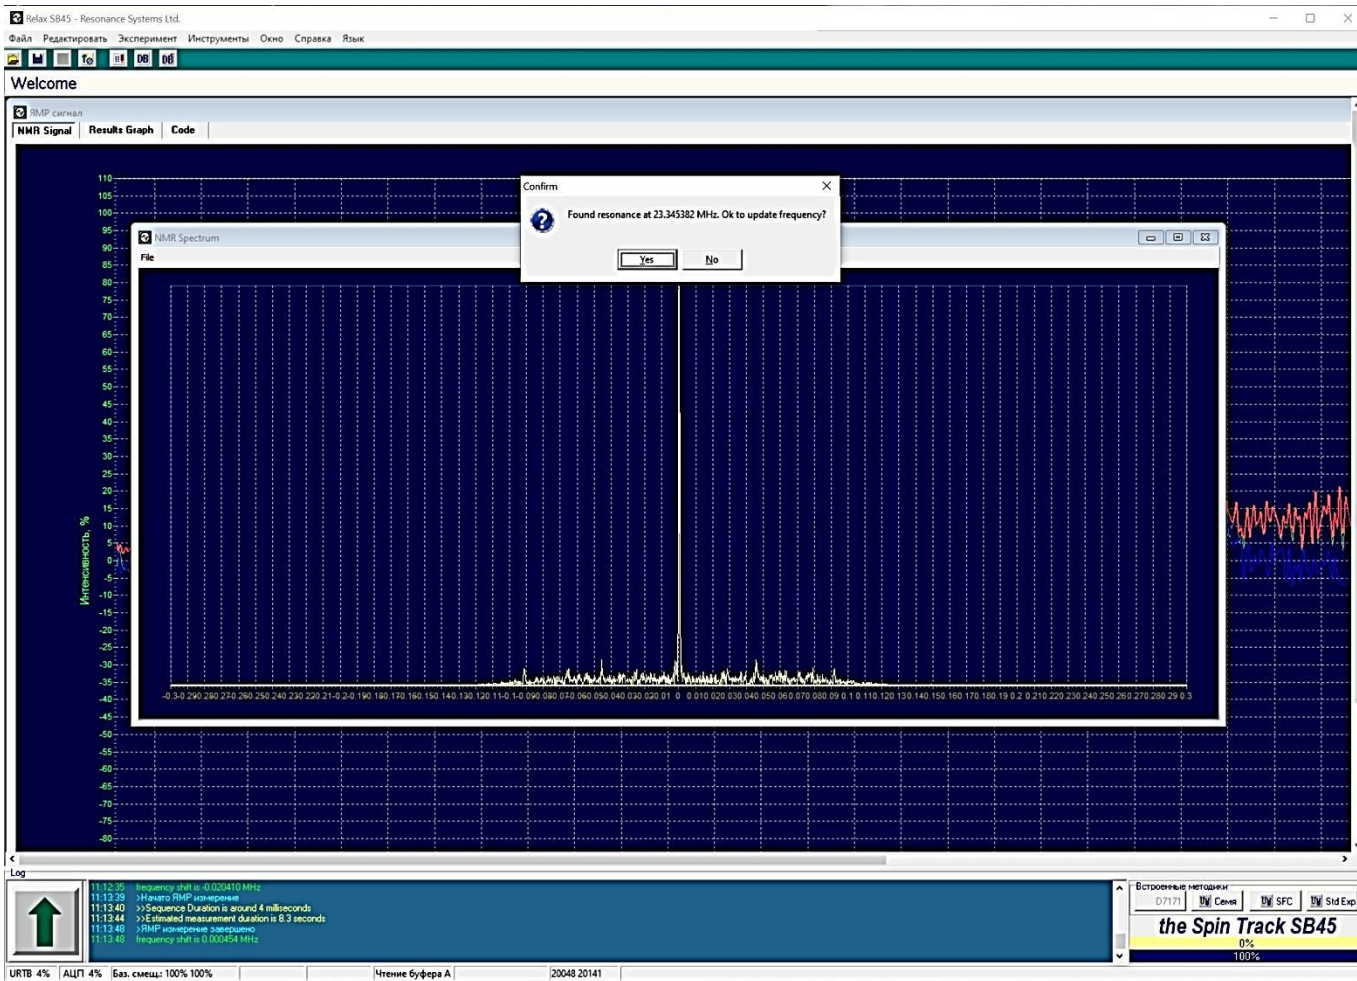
Relax SB45 - Resonance Systems Ltd.

Файл Редактировать Эксперимент Инструменты Окно Справка Язык

Welcome

ЯМР сигнал

NMR Signal | Results Graph | Code

Confirm

Found resonance at 23.345382 MHz. Ok to update frequency?

Yes No

NMR Spectrum

File

110 105 100 95 90 85 80 75 70 65 60 55 50 45 40 35 30 25 20 15 10 5 0 -5 -10 -15 -20 -25 -30 -35 -40 -45 -50 -55 -60 -65 -70 -75 -80

Интенсивность, %

-0.3 -0.29 0.28 0.27 0.26 0.25 0.24 0.23 0.22 0.21 -0.2 -0.19 0.18 0.17 0.16 0.15 0.14 0.13 0.12 0.11 -0.1 -0.09 0.08 0.07 0.06 0.05 0.04 0.03 0.02 0.01 0 0.01 0.02 0.03 0.04 0.05 0.06 0.07 0.08 0.09 0.1 0.11 0.12 0.13 0.14 0.15 0.16 0.17 0.18 0.19 0.2 0.21 0.22 0.23 0.24 0.25 0.26 0.27 0.28 0.29 0.3

Log

11:12:35 frequency shift is -0.020410 MHz
11:13:39 >Начато ЯМР измерение
11:13:40 >>Sequence Duration is around 4 milliseconds
11:13:44 >>Estimated measurement duration is 8.3 seconds
11:13:48 >ЯМР измерение завершено
11:13:48 frequency shift is 0.000454 MHz

Встроенные методики

D7171 Семя SFC Std Exp

the Spin Track SB45

0%

100%

URTB 4% | АЦП 4% | Баз. смещ.: 100% 100% | Чтение буфера A | 20048 20141